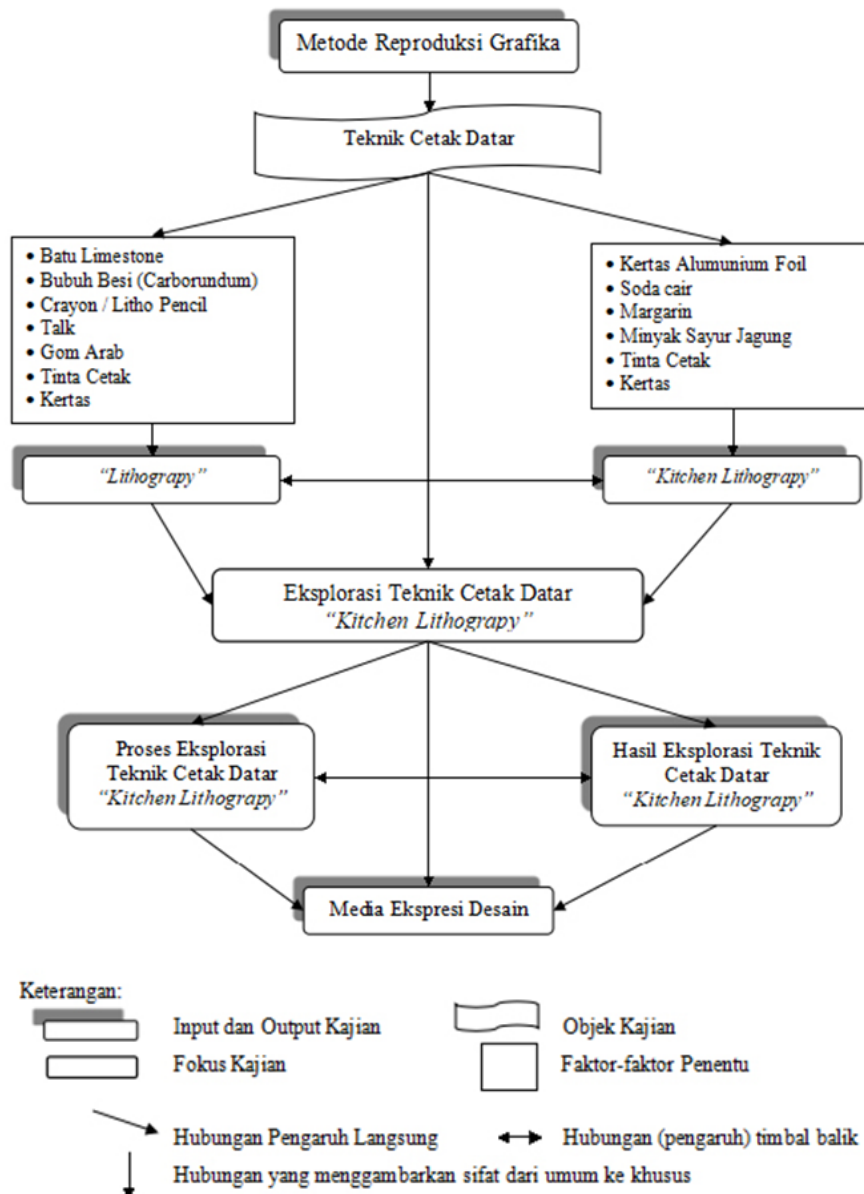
Metode Reproduksi Grafika

Teknik Cetak Datar

• Batu Limestone
• Bubuh Besi (Carborundum)
• Crayon / Litho Pencil
• Talk
• Gom Arab
• Tinta Cetak
• Kertas

• Kertas Alumunium Foil
• Soda cair
• Margarin
• Minyak Sayur Jagung
• Tinta Cetak
• Kertas

"Lithograpy"

"Kitchen Lithograpy"

Eksplorasi Teknik Cetak Datar "Kitchen Lithograpy"

Proses Eksplorasi Teknik Cetak Datar "Kitchen Lithograpy"

Hasil Eksplorasi Teknik Cetak Datar "Kitchen Lithograpy"

Media Ekspresi Desain

Keterangan:

Input dan Output Kajian

Objek Kajian

Fokus Kajian

Faktor-faktor Penentu

Hubungan Pengaruh Langsung

Hubungan (pengaruh) timbal balik

Hubungan yang menggambarkan sifat dari umum ke khusus